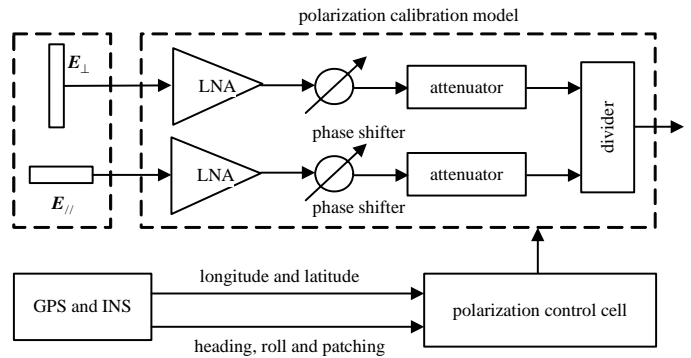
polarization calibration model

$E_{\perp}$

LNA

attenuator

phase shifter

divider

$E_{//}$

LNA

attenuator

phase shifter

GPS and INS

longitude and latitude

polarization control cell

heading, roll and patching